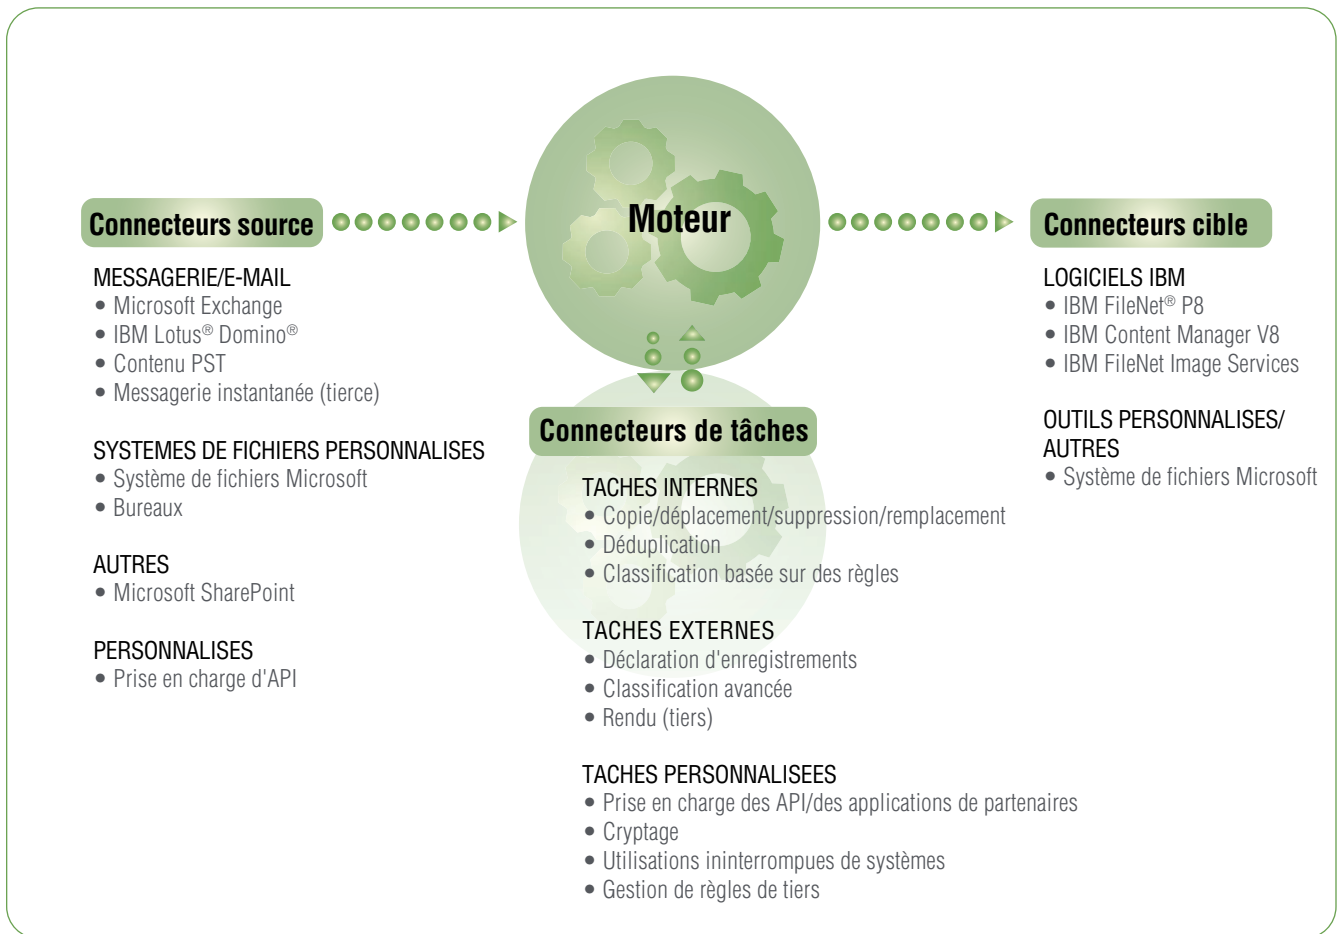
Connecteurs source

Moteur

Connecteurs cible

MESSAGERIE/E-MAIL
• Microsoft Exchange
• IBM Lotus® Domino®
• Contenu PST
• Messagerie instantanée (tierce)

SYSTEMES DE FICHIERS PERSONNALISES
• Système de fichiers Microsoft
• Bureaux

AUTRES
• Microsoft SharePoint

PERSONNALISES
• Prise en charge d'API

Connecteurs de tâches

TACHES INTERNES
• Copie/déplacement/suppression/remplacement
• Déduplication
• Classification basée sur des règles

TACHES EXTERNES
• Déclaration d'enregistrements
• Classification avancée
• Rendu (tiers)

TACHES PERSONNALISEES
• Prise en charge des API/des applications de partenaires
• Cryptage
• Utilisations ininterrompues de systèmes
• Gestion de règles de tiers

LOGICIELS IBM
• IBM FileNet® P8
• IBM Content Manager V8
• IBM FileNet Image Services

OUTILS PERSONNALISES/ AUTRES
• Système de fichiers Microsoft